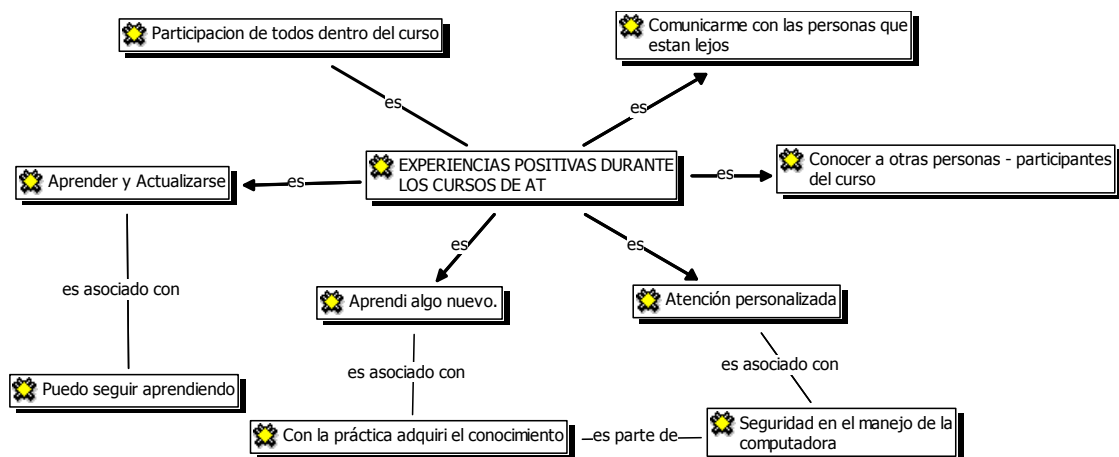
Participacion de todos dentro del curso

Comunicarme con las personas que estan lejos

es

es

EXPERIENCIAS POSITIVAS DURANTE LOS CURSOS DE AT

Aprender y Actualizarse

es

es

Conocer a otras personas - participantes del curso

es

es

es asociado con

Aprendi algo nuevo.

Atención personalizada

es asociado con

es asociado con

Puedo seguir aprendiendo

Con la práctica adquiri el conocimiento

es parte de

Seguridad en el manejo de la computadora